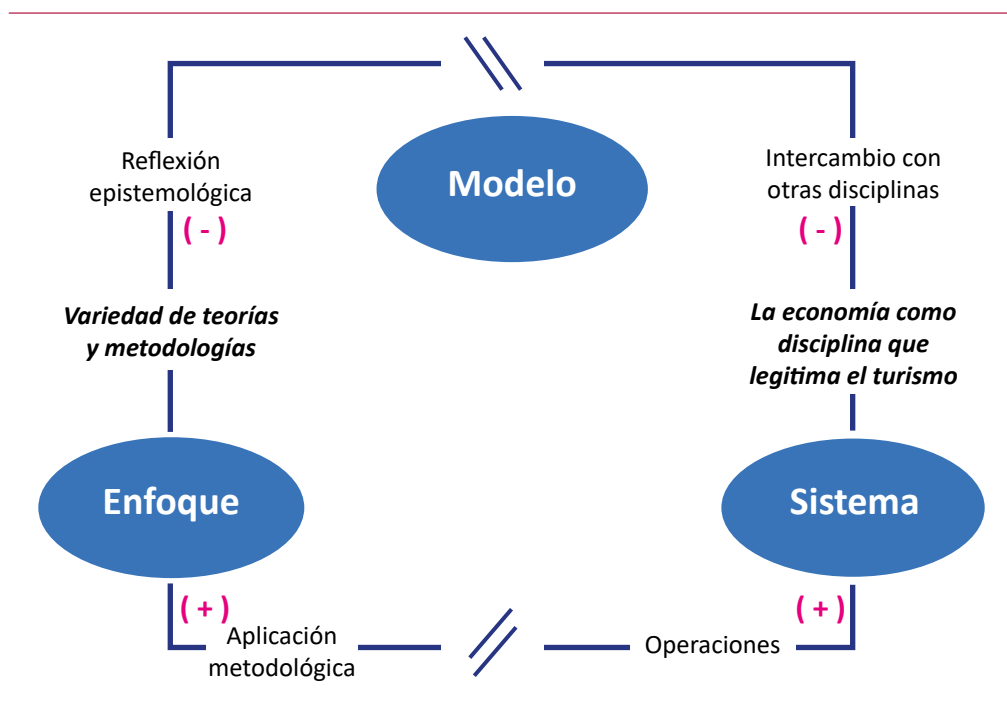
Modelo

Reflexión epistemológica

( - )

Intercambio con otras disciplinas

( - )

*Variedad de teorías y metodologías*

*La economía como disciplina que legitima el turismo*

Enfoque

Sistema

( + )

Aplicación metodológica

( + )

Operaciones